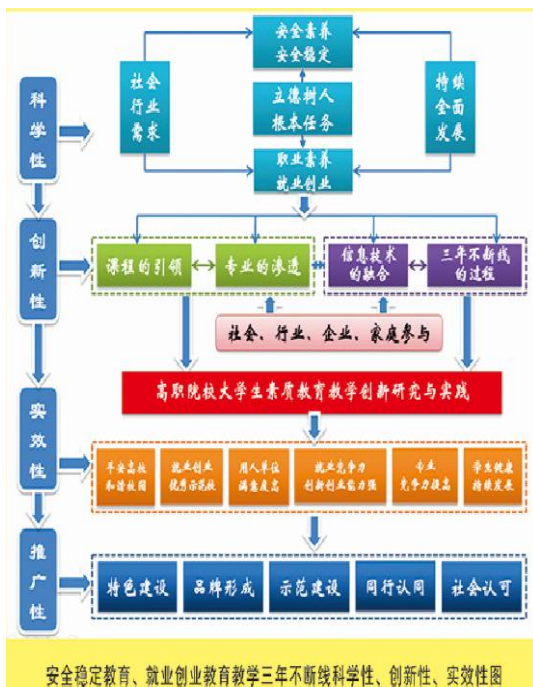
科学性

创新性

实效性

推广性

安全素养
安全稳定

社会行业需求

立德树人
根本任务

持续全面发展

职业素养
就业创业

课程的引领

专业的渗透

信息技术的融合

三年不断线的过程

社会、行业、企业、家庭参与

高职院校大学生素质教育教学创新研究与实践

平安高校和谐校园

就业创业优秀示范校

用人单位满意度高

就业竞争力创新创业能力强

专业竞争力提高

学生就业持续发展

特色建设

品牌形成

示范建设

同行认同

社会认可

安全稳定教育、就业创业教育教学三年不断线科学性、创新性、实效性图